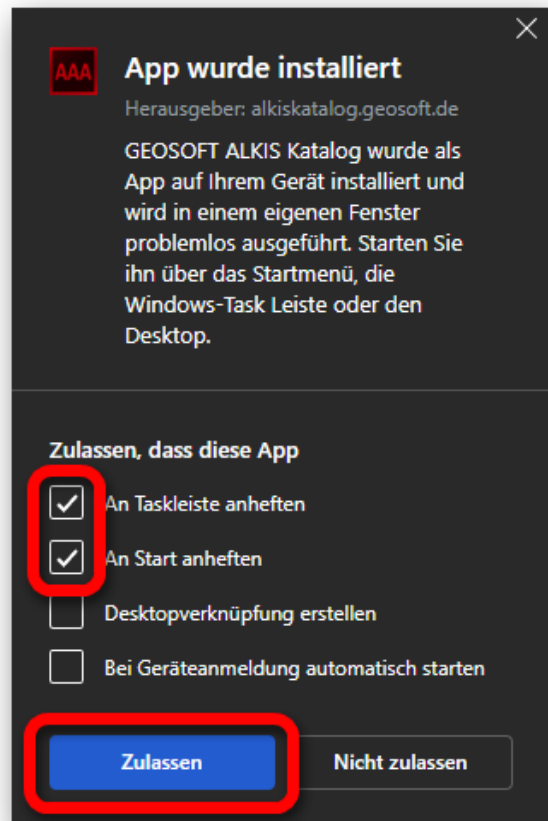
AAA

App wurde installiert

Herausgeber: alkiskatalog.geosoft.de

GEOSOFT ALKIS Katalog wurde als App auf Ihrem Gerät installiert und wird in einem eigenen Fenster problemlos ausgeführt. Starten Sie ihn über das Startmenü, die Windows-Task Leiste oder den Desktop.

Zulassen, dass diese App

An Taskleiste anheften

An Start anheften

Desktopverknüpfung erstellen

Bei Geräteanmeldung automatisch starten

Zulassen

Nicht zulassen